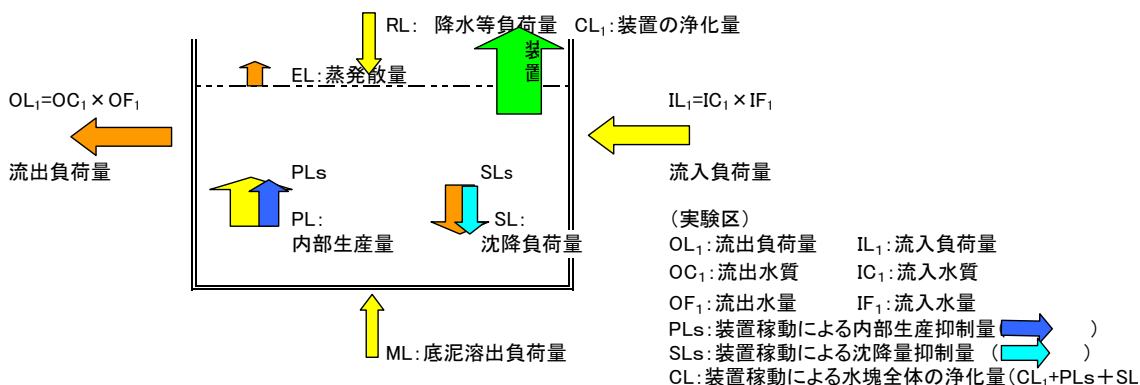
RL: 降水等負荷量 CL$_1$:装置の浄化量

装置

EL:蒸発散量

OL$_1$=OC$_1$ × OF$_1$

流出負荷量

IL$_1$=IC$_1$ × IF$_1$

流入負荷量

PLs

PL:
内部生産量

SLs

SL:
沈降負荷量

(実験区)
OL$_1$:流出負荷量 IL$_1$:流入負荷量
OC$_1$:流出水質 IC$_1$:流入水質
OF$_1$:流出水量 IF$_1$:流入水量
PLs:装置稼動による内部生産抑制量 ( )
SLs:装置稼動による沈降量抑制量 ( )
CL:装置稼動による水塊全体の浄化量(CL$_1$+PLs+SL

ML:底泥溶出負荷量